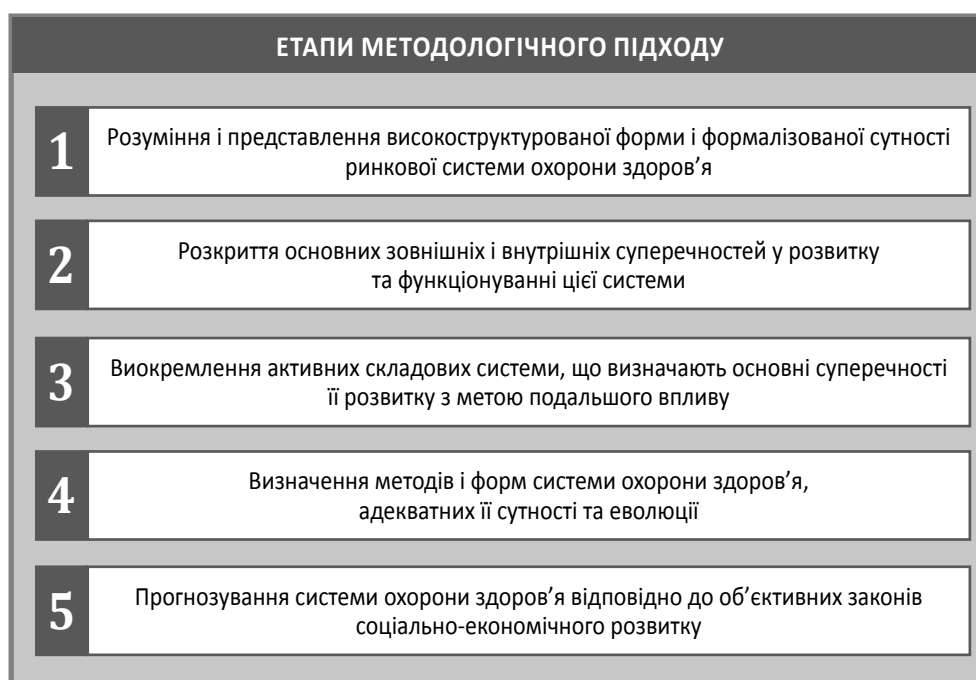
ЕТАПИ МЕТОДОЛОГІЧНОГО ПІДХОДУ

1 Розуміння і представлення високоструктурованої форми і формалізованої сутності ринкової системи охорони здоров’я

2 Розкриття основних зовнішніх і внутрішніх суперечностей у розвитку та функціонуванні цієї системи

3 Виокремлення активних складових системи, що визначають основні суперечності її розвитку з метою подальшого впливу

4 Визначення методів і форм системи охорони здоров’я, адекватних її сутності та еволюції

5 Прогнозування системи охорони здоров’я відповідно до об’єктивних законів соціально-економічного розвитку